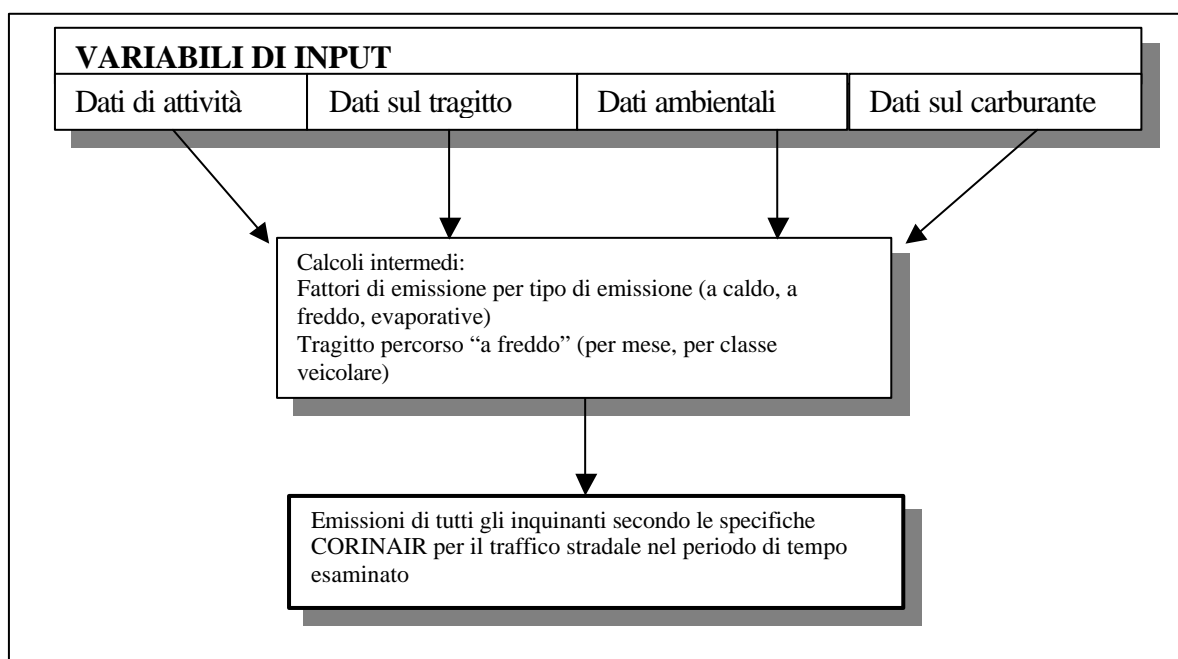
VARIABILI DI INPUT

Dati di attività

Dati sul tragitto

Dati ambientali

Dati sul carburante

Calcoli intermedi:
Fattori di emissione per tipo di emissione (a caldo, a freddo, evaporative)
Tragitto percorso “a freddo” (per mese, per classe veicolare)

Emissioni di tutti gli inquinanti secondo le specifiche CORINAIR per il traffico stradale nel periodo di tempo esaminato